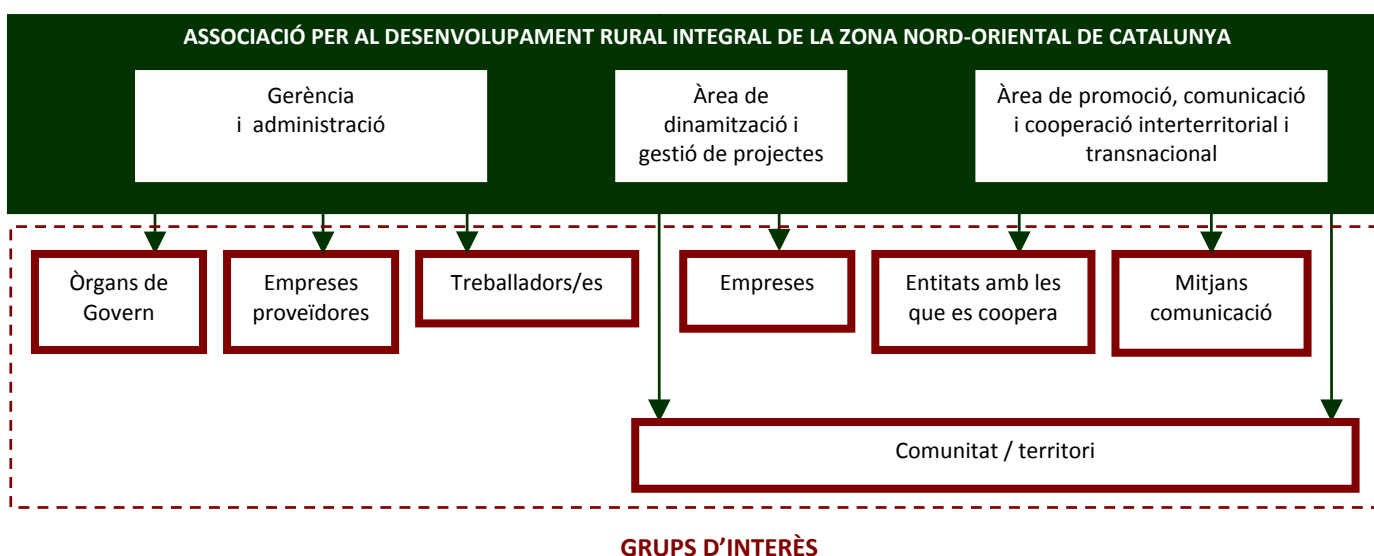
ASSOCIACIÓ PER AL DESENVOLUPAMENT RURAL INTEGRAL DE LA ZONA NORD-ORIENTAL DE CATALUNYA

Gerència i administració

Àrea de dinamització i gestió de projectes

Àrea de promoció, comunicació i cooperació interterritorial i transnacional

Òrgans de Govern

Empreses proveïdores

Treballadors/es

Empreses

Entitats amb les que es coopera

Mitjans comunicació

Comunitat / territori

GRUPS D'INTERÈS